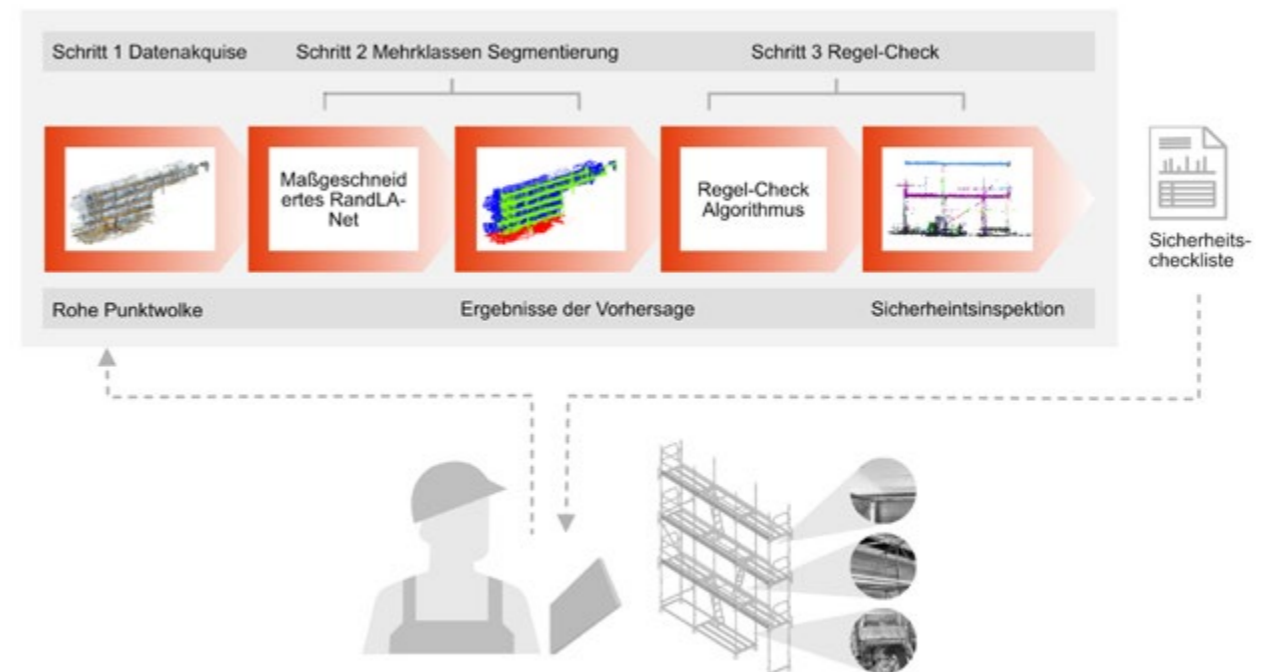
Schritt 1 Datenakquise

Schritt 2 Mehrklassen Segmentierung

Schritt 3 Regel-Check

Maßgeschneidertes RandLA-Net

Regel-Check Algorithmus

Sicherheits-checkliste

Rohe Punktwolke

Ergebnisse der Vorhersage

Sicherheintsinspektion